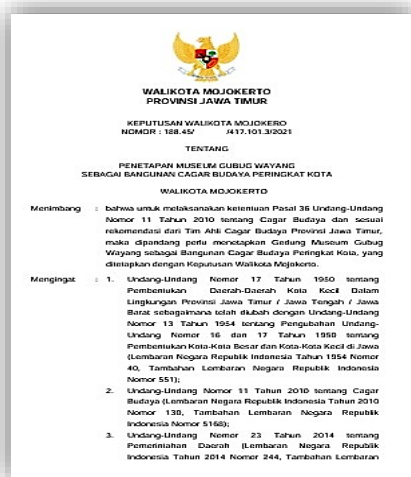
WALIKOTA MOJOKERTO
PROVINSI JAWA TIMUR

KEPUTUSAN WALIKOTA MOJOKERTO
NOMOR : 188.45/ /417.101.3/2021

TENTANG

PENETAPAN MUSEUM GUBUG WAYANG
SEBAGAI BANGUNAN CAGAR BUDAYA PERINGKAT KOTA

WALIKOTA MOJOKERTO

Menimbang : bahwa untuk melaksanakan ketentuan Pasal 36 Undang-Undang Nomor 11 Tahun 2010 tentang Cagar Budaya dan sesuai rekomendasi dari Tim Ahli Cagar Budaya Provinsi Jawa Timur, maka dipandang perlu menetapkan Gedung Museum Gubug Wayang sebagai Bangunan Cagar Budaya Peringkat Kota, yang ditetapkan dengan Keputusan Walikota Mojokerto.

Mengingat : 1. Undang-Undang Nomor 17 Tahun 1950 tentang Pembentukan Daerah-Daerah Kota Kecil Dalam Lingkungan Provinsi Jawa Timur / Jawa Tengah / Jawa Barat sebagaimana telah diubah dengan Undang-Undang Nomor 13 Tahun 1954 tentang Pengubahan Undang-Undang Nomor 16 dan 17 Tahun 1950 tentang Pembentukan Kota-Kota Besar dan Kota-Kota Kecil di Jawa (Lembaran Negara Republik Indonesia Tahun 1954 Nomor 40, Tambahan Lembaran Negara Republik Indonesia Nomor 551);

2. Undang-Undang Nomor 11 Tahun 2010 tentang Cagar Budaya (Lembaran Negara Republik Indonesia Tahun 2010 Nomor 130, Tambahan Lembaran Negara Republik Indonesia Nomor 5168);

3. Undang-Undang Nomor 23 Tahun 2014 tentang Pemerintahan Daerah (Lembaran Negara Republik Indonesia Tahun 2014 Nomor 244, Tambahan Lembaran